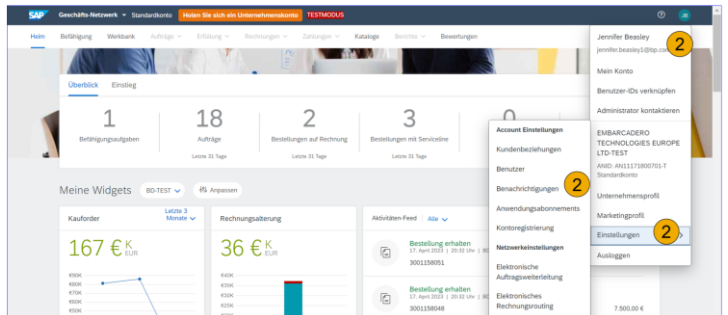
SAP Geschäfts-Netzwerk Standardkonto Holen Sie sich ein Unternehmenskonto TESTMODUS

Heim Befähigung Werkbank Aufträge Erfüllung Rechnungen Zahlungen Kataloge Berichte Bewertungen

Überblick Einstieg

1 Befähigungsaufgaben

18 Aufträge Letzte 31 Tage

2 Bestellungen auf Rechnung Letzte 31 Tage

3 Bestellungen mit Serviceline Letzte 31 Tage

0

Meine Widgets BD-TEST Anpassen

Kauforder Letzte 3 Monate

167 € K EUR

€90K €80K €70K €60K €50K

Rechnungsalterung

36 € K EUR

€40K €35K €30K €25K €20K €15K

Aktivitäten-Feed Alle

Bestellung erhalten 17. April 2023 | 20:32 Uhr | BD-TEST 3001158051

Bestellung erhalten 17. April 2023 | 20:32 Uhr | BD-TEST 3001158048

7.500,00 €

Account Einstellungen
Kundenbeziehungen
Benutzer
Benachrichtigungen 2
Anwendungsabonnements
Kontoregistrierung
Netzwerkeinstellungen
Elektronische Auftragsweiterleitung
Elektronisches Rechnungsrouting

Jennifer Beasley
jennifer.beasley1@bp.co 2
Mein Konto
Benutzer-IDs verknüpfen
Administrator kontaktieren
EMBARCADERO TECHNOLOGIES EUROPE LTD-TEST
ANID: AN11171800701-T
Standardkonto
Unternehmensprofil
Marketingprofil
Einstellungen 2
Ausloggen